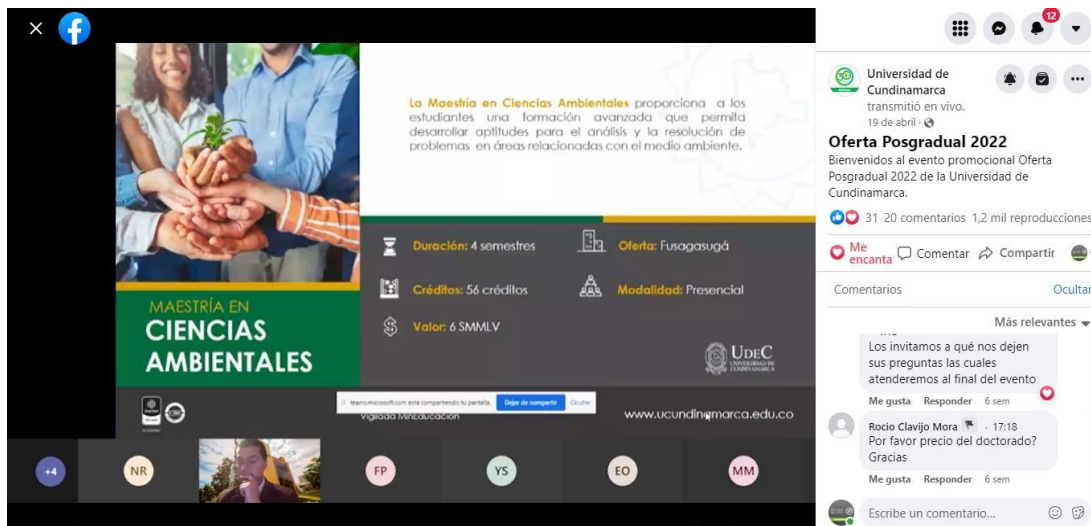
La Maestría en Ciencias Ambientales proporciona a los estudiantes una formación avanzada que permita desarrollar aptitudes para el análisis y la resolución de problemas en áreas relacionadas con el medio ambiente.

Duración: 4 semestres
Oferta: Fusagasugá
Créditos: 56 créditos
Modalidad: Presencial
Valor: 6 SMMLV

MAESTRÍA EN
CIENCIAS
AMBIENTALES

UDEC
UNIVERSIDAD DE CUNDINAMARCA

teams.microsoft.com está compartiendo tu pantalla. Dejar de compartir Ocultar

Vigilada MinEducación

www.ucundinamarca.edu.co

+4 NR FP YS EO MM

12

Universidad de Cundinamarca transmitió en vivo.
19 de abril ·

Oferta Posgradual 2022
Bienvenidos al evento promocional Oferta Posgradual 2022 de la Universidad de Cundinamarca.

31 20 comentarios 1,2 mil reproducciones

Me encanta Comentar Compartir

Comentarios Ocultar

Más relevantes

Los invitamos a qué nos dejen sus preguntas las cuales atenderemos al final del evento
Me gusta Responder 6 sem

Rocio Clavijo Mora · 17:18
Por favor precio del doctorado? Gracias
Me gusta Responder 6 sem

Escribe un comentario...